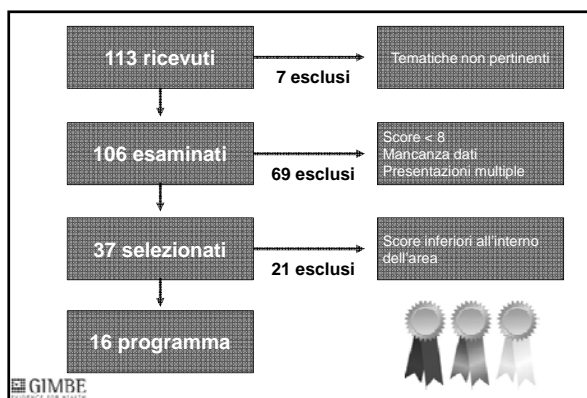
113 ricevuti

7 esclusi

Tematiche non pertinenti

106 esaminati

69 esclusi

Score < 8
Mancanza dati
Presentazioni multiple

37 selezionati

21 esclusi

Score inferiori all'interno dell'area

16 programma

GIMBE
EVIDENCE FOR HEALTH